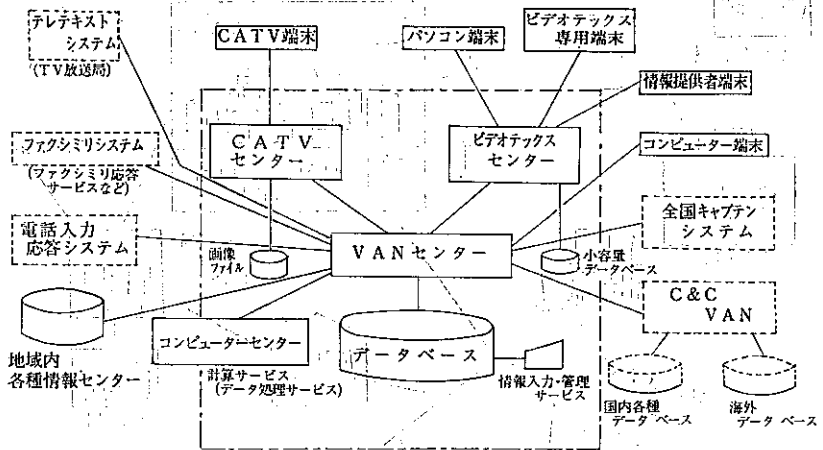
テレテキスト
システム
(TV放送局)

CATV端末

パソコン端末

ビデオテックス
専用端末

情報提供者端末

CATV
センター

ビデオテックス
センター

コンピューター端末

ファクシミリシステム
(ファクシミリ応答
サービスなど)

全国キャプテン
システム

電話入力
応答システム

画像
ファイル

VANセンター

小容量
データベース

C&C
VAN

コンピューターセンター

データベース

地域内
各種情報センター

計算サービス
(データ処理サービス)

情報入力・管理
サービス

国内各種
データ ベース

海外
データ ベース